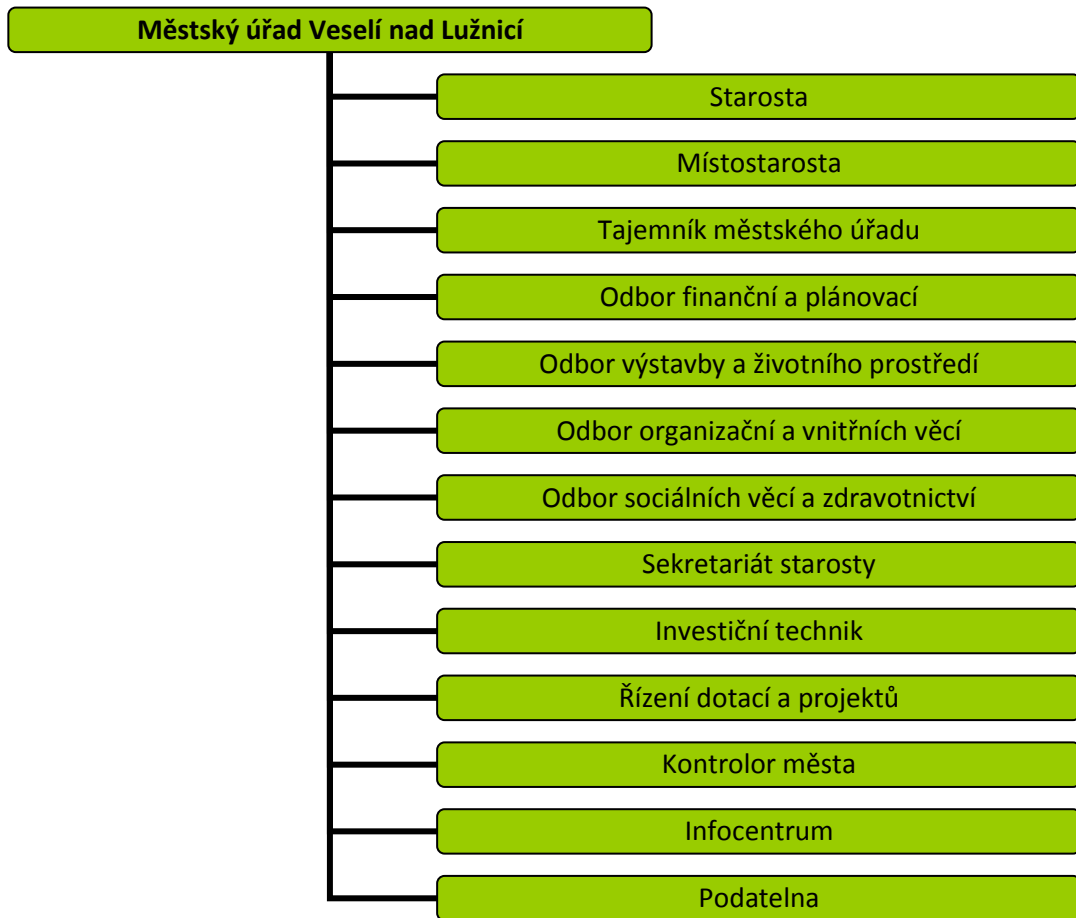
Městský úřad Veselí nad Lužnicí

Starosta

Místostarosta

Tajemník městského úřadu

Odbor finanční a plánovací

Odbor výstavby a životního prostředí

Odbor organizační a vnitřních věcí

Odbor sociálních věcí a zdravotnictví

Sekretariát starosty

Investiční technik

Řízení dotací a projektů

Kontrolor města

Infocentrum

Podatelna